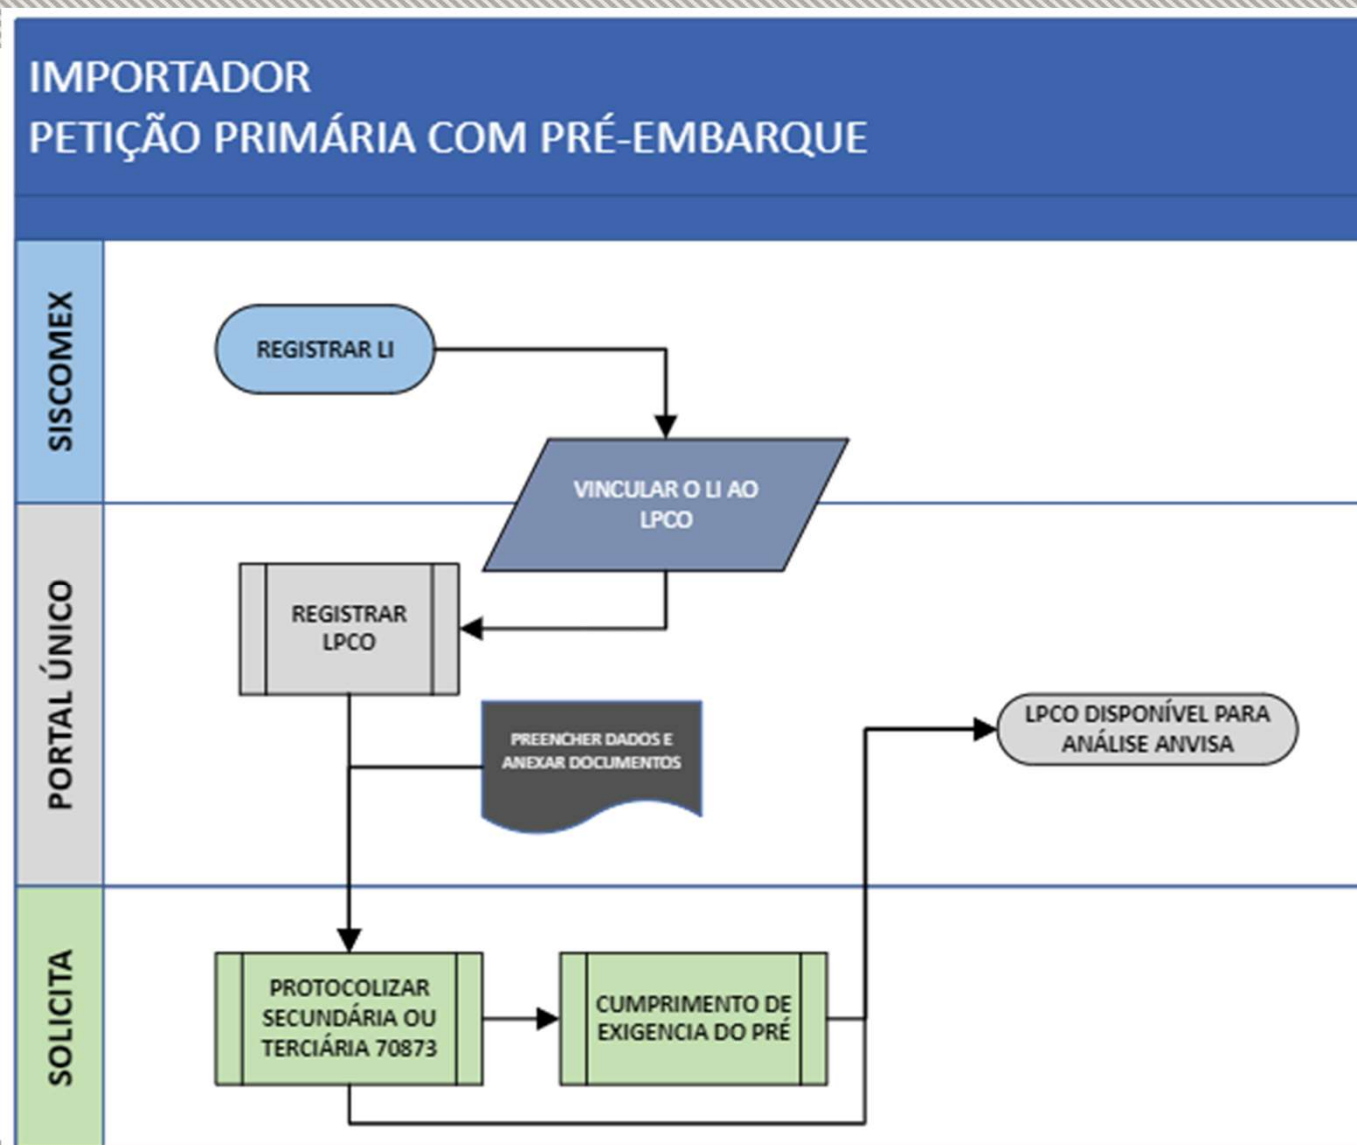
IMPORTADOR
PETIÇÃO PRIMÁRIA COM PRÉ-EMBARQUE

SISCOMEX

REGISTRAR LI

VINCULAR O LI AO LPCO

PORTAL ÚNICO

REGISTRAR LPCO

PREENCHER DADOS E ANEXAR DOCUMENTOS

LPCO DISPONÍVEL PARA ANÁLISE ANVISA

SOLICITA

PROTOCOLIZAR SECUNDÁRIA OU TERCIÁRIA 70873

CUMPRIMENTO DE EXIGENCIA DO PRÉ